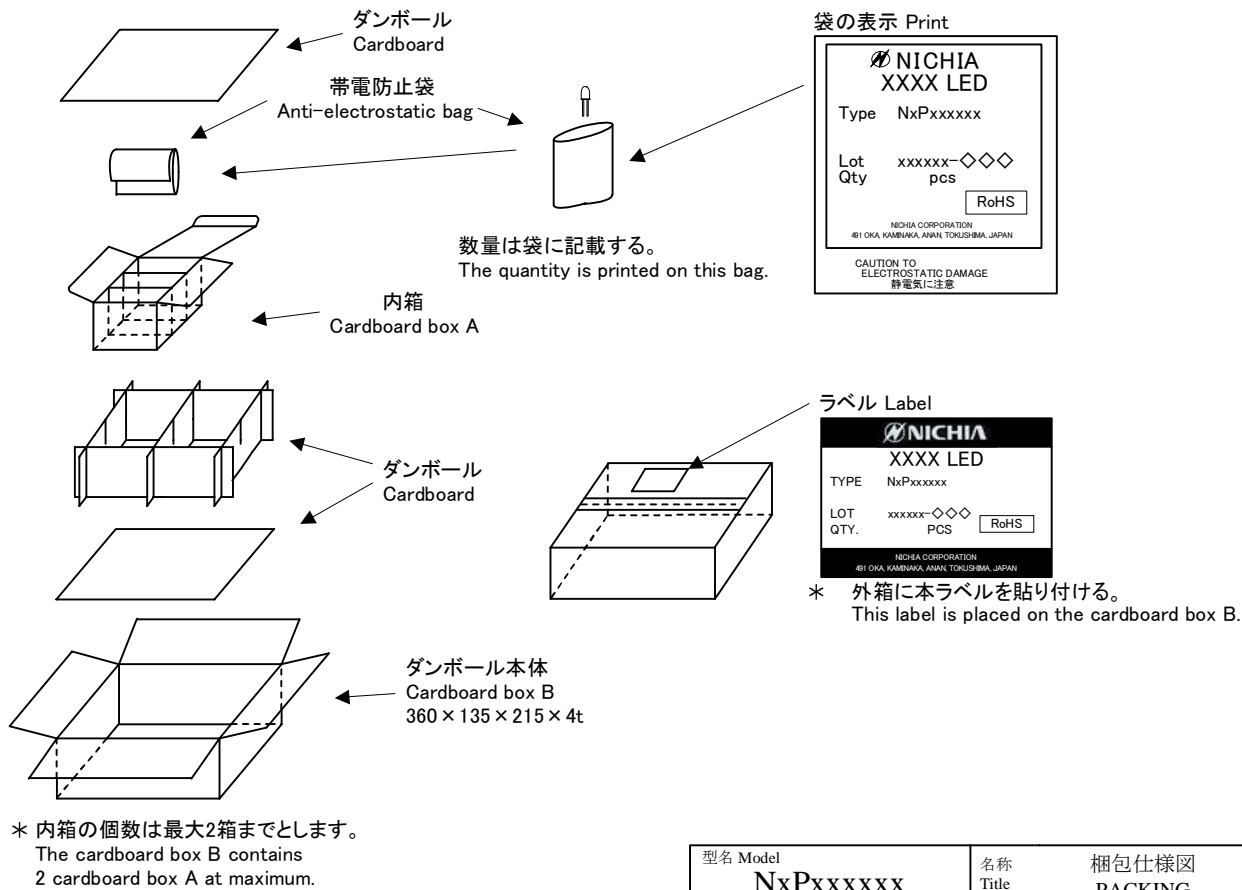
ダンボール
Cardboard

帯電防止袋
Anti-electrostatic bag

袋の表示 Print

NICHIA
XXXX LED
Type NxPxxxxxx

Lot xxxxxx-◇◇◇
Qty pcs
RoHS

NICHIA CORPORATION
491 OKA, KAMINAKA, ANAN, TOKUSHIMA, JAPAN

CAUTION TO
ELECTROSTATIC DAMAGE
静電気に注意

数量は袋に記載する。
The quantity is printed on this bag.

内箱
Cardboard box A

ダンボール
Cardboard

ラベル Label

NICHIA
XXXX LED
TYPE NxPxxxxxx
LOT xxxxxx-◇◇◇
QTY. PCS
RoHS
NICHIA CORPORATION
491 OKA, KAMINAKA, ANAN, TOKUSHIMA, JAPAN

＊ 外箱に本ラベルを貼り付ける。
This label is placed on the cardboard box B.

ダンボール本体
Cardboard box B
360×135×215×4t

＊ 内箱の個数は最大2箱までとします。
The cardboard box B contains
2 cardboard box A at maximum.

| 型名 Model<br>NxPxxxxxx | 名称<br>Title | 梱包仕様図<br>PACKING |